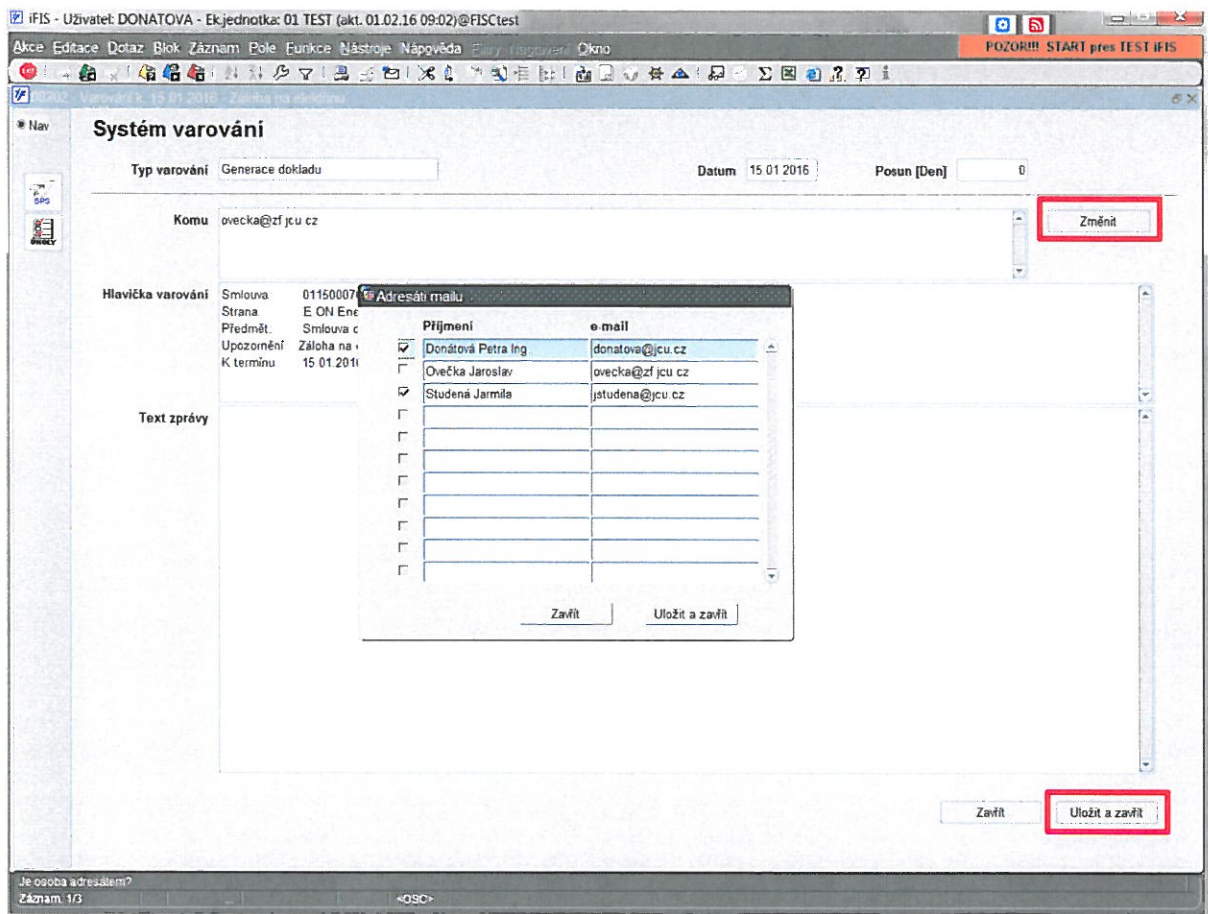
iFIS - Uživatel: DONATOVA - Ek.jednotka: 01 TEST (akt. 01.02.16 09:02)@FISCtest

Akce Editace Dotaz Blok Záznam Pole Funkce Nástroje Nápověda Filtry Nastavení Okno

POZOR!!! START pres TEST iFIS

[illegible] Varování k 15.01.2016 - Záloha na elektřinu

Nav

SPS

ÚKOLY

Systém varování

Typ varování Generace dokladu

Datum 15.01.2016

Posun [Den] 0

Komu ovecka@zf.jcu.cz

Změnit

Hlavička varování
Smlouva 01150007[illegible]
Strana E.ON Ene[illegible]
Předmět. Smlouva o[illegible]
Upozornění Záloha na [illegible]
K termínu 15.01.201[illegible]

Text zprávy

Adresáti mailu

| | Příjmení | e-mail |
|---|---|---|
| ☑ | Donátová Petra Ing | donatova@jcu.cz |
| ☐ | Ovečka Jaroslav | ovecka@zf.jcu.cz |
| ☑ | Studená Jarmila | jstudena@jcu.cz |
| ☐ | | |
| ☐ | | |
| ☐ | | |
| ☐ | | |
| ☐ | | |
| ☐ | | |
| ☐ | | |

Zavřít Uložit a zavřít

Zavřít Uložit a zavřít

Je osoba adresátem?
Záznam: 1/3 <OSC>